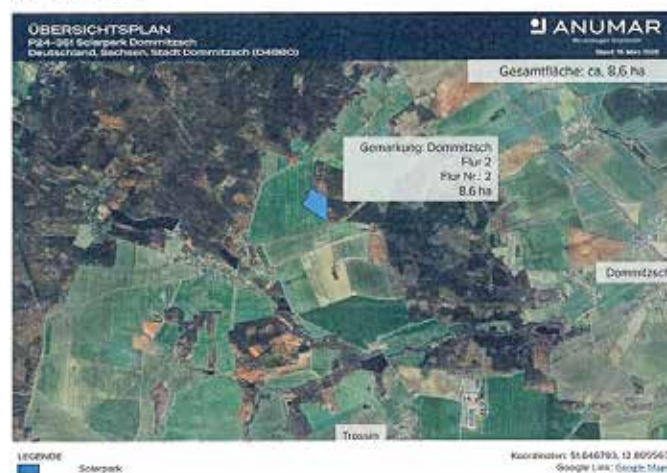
ÜBERSICHTSPLAN
P24-361 Solarpark Dommitzsch
Deutschland, Sachsen, Stadt Dommitzsch (04880)

ANUMAR
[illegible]
Stand: 15 März 2026

Gesamtfläche: ca. 8,6 ha

Gemarkung: Dommitzsch
Flur 2
Flur Nr.: 2
8,6 ha

Dommitzsch

Trossin

LEGENDE
Solarpark

Koordinaten: 51.646793, 12.89556
Google Link: Google Map